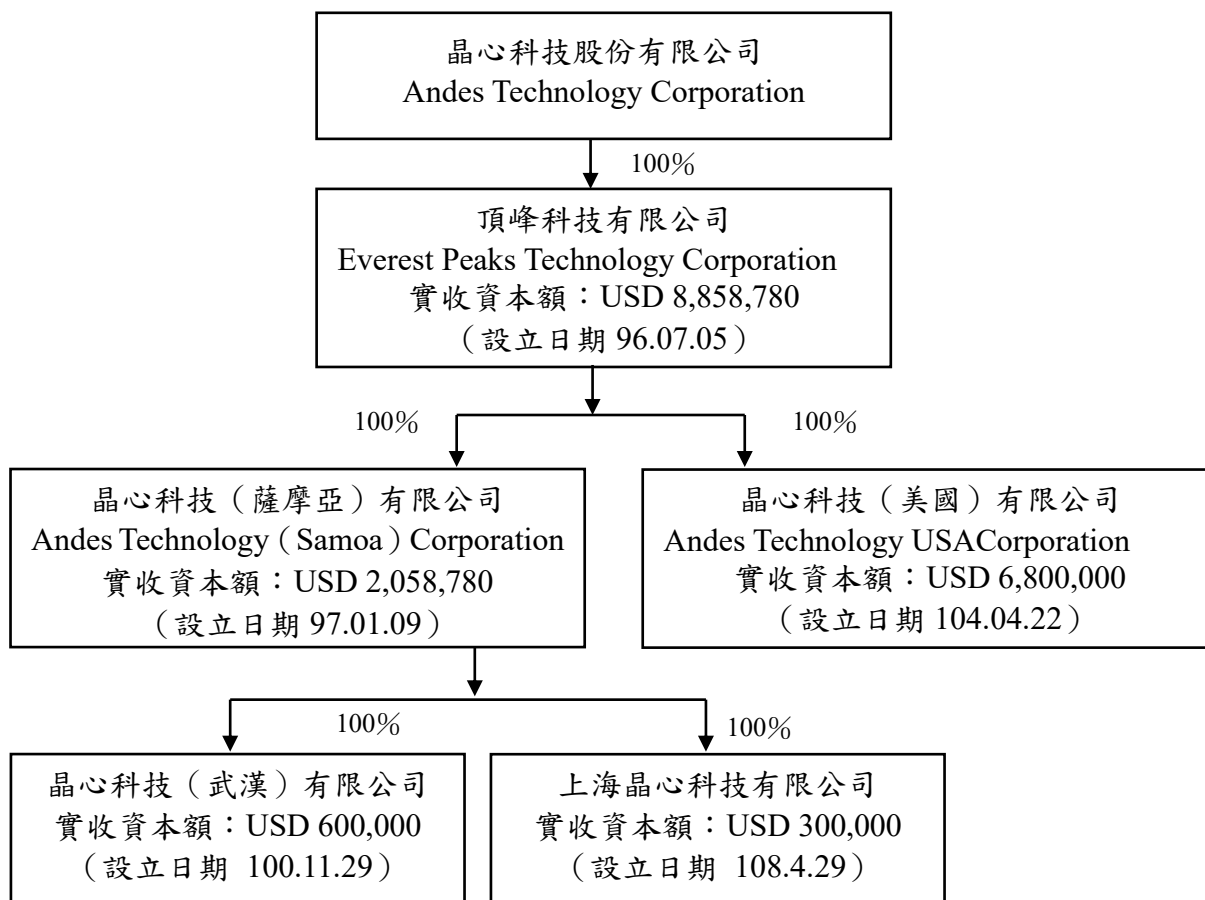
晶心科技股份有限公司
Andes Technology Corporation

100%

頂峰科技有限公司
Everest Peaks Technology Corporation
實收資本額：USD 8,858,780
（設立日期 96.07.05）

100%

100%

晶心科技（薩摩亞）有限公司
Andes Technology（Samoa）Corporation
實收資本額：USD 2,058,780
（設立日期 97.01.09）

晶心科技（美國）有限公司
Andes Technology USACorporation
實收資本額：USD 6,800,000
（設立日期 104.04.22）

100%

100%

晶心科技（武漢）有限公司
實收資本額：USD 600,000
（設立日期 100.11.29）

上海晶心科技有限公司
實收資本額：USD 300,000
（設立日期 108.4.29）